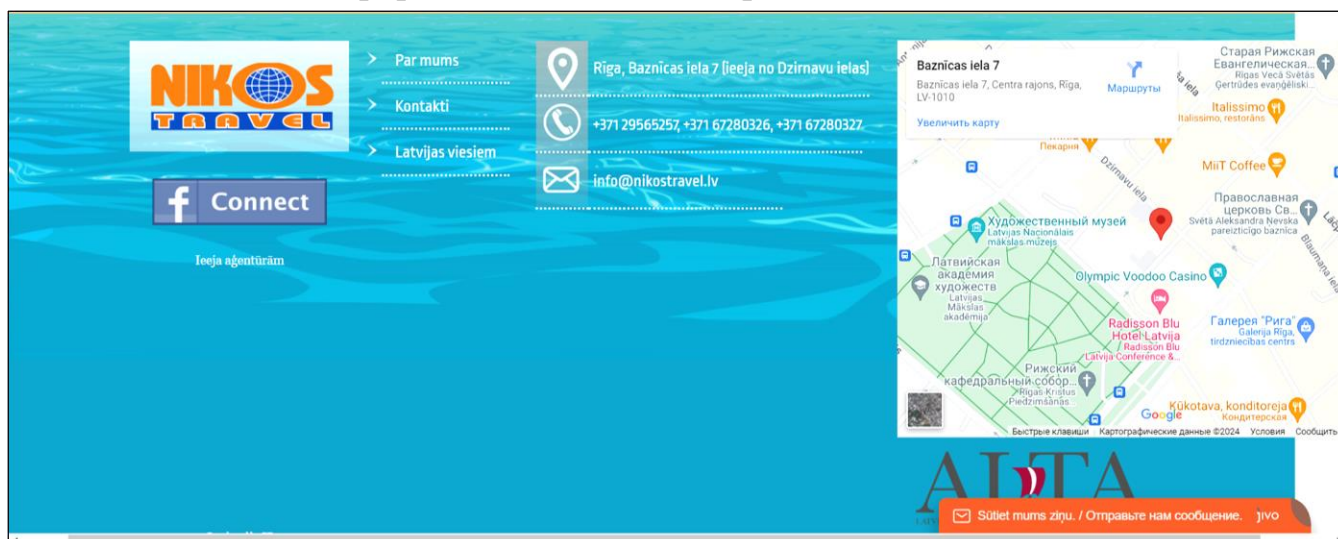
NIKOS TRAVEL

Connect

Ieeja aģentūrām

Par mums

Kontakti

Latvijas viesiem

Rīga, Baznīcas iela 7 (ieeja no Dzirnavu ielas)

+371 29565257, +371 67280326, +371 67280327

info@nikostravel.lv

Baznīcas iela 7
Baznīcas iela 7, Centra rajons, Rīga, LV-1010
Маршруты
Увеличить карту

Старая Рижская Евангелическая... Rīgas Vecā Svētās Ģertrūdes evanģēliski...
Italissimo Italissimo, restorāns
Пекарня
MiiT Coffee
Православная церковь Св... Svētā Aleksandra Ņevska pareizticīgo baznīca
Художественный музей Latvijas Nacionālais mākslas muzejs
Латвийская академия художеств Latvijas Mākslas akadēmija
Olympic Voodoo Casino
Radisson Blu Hotel Latvija Radisson Blu Latvija Conference &...
Галерея "Рига" Galerija Rīga, tirdzniecības centrs
Рижский кафедральный собор... Rīgas Kristus Piedzimšanas
Kūkotava, konditoreja Кондитерская
Dzirnavu iela
Google
Быстрые клавиши Картографические данные ©2024 Условия Сообщить

ALTA

Sūtiet mums ziņu. / Отправьте нам сообщение.